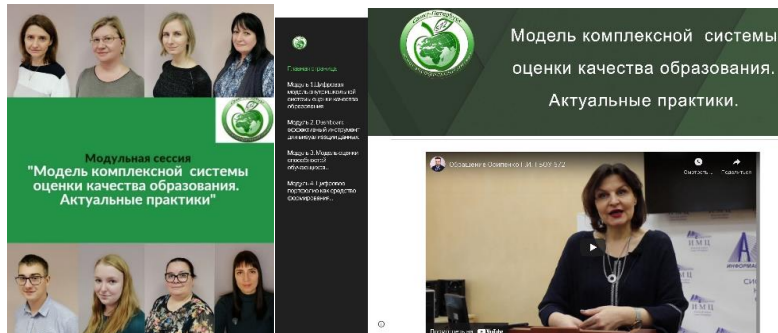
Модульная сессия
"Модель комплексной системы оценки качества образования. Актуальные практики"

Главная страница

Модуль 1. Цифровая модель муниципальной системы оценки качества образования

Модуль 2. Dashboard: современный инструмент для визуализации данных

Модуль 3. Модель оценки способностей обучающихся...

Модуль 4. Цифровое портфолио как средство фиксирования...

Модель комплексной системы оценки качества образования. Актуальные практики.

Обращение Осипенко Г.И. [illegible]

Смотреть поз...

Поделиться

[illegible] YouTube

ИМЦ

ИНФОРМА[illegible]

СИ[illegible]